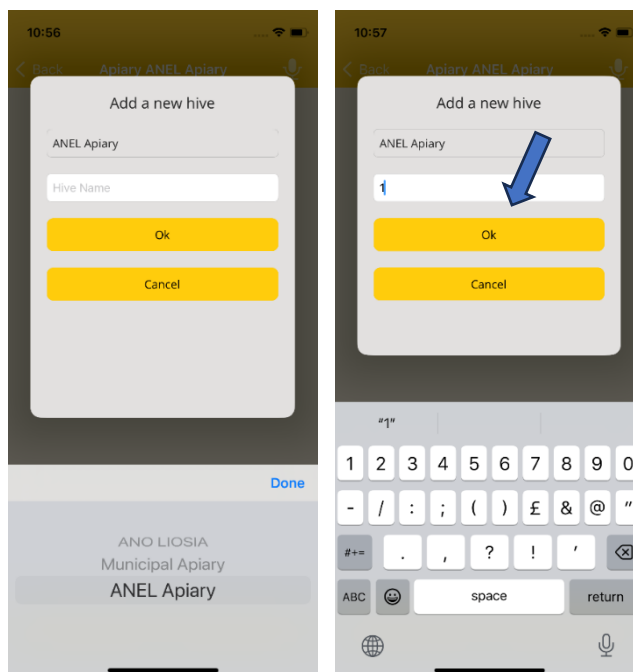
10:56

Back Apiary ANEL Apiary

Add a new hive

ANEL Apiary

Hive Name

Ok

Cancel

Done

ANO LIOSIA

Municipal Apiary

ANEL Apiary

10:57

Back Apiary ANEL Apiary

Add a new hive

ANEL Apiary

1

Ok

Cancel

"1"

1 2 3 4 5 6 7 8 9 0

- / : ; ( ) £ & @ "

#+= . , ? ! '

ABC space return